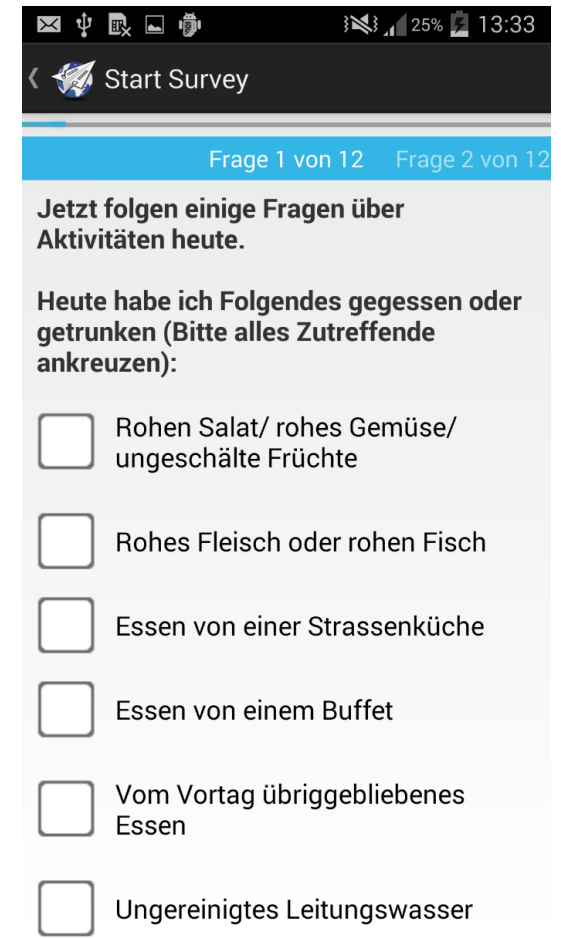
25% 13:33

Start Survey

Frage 1 von 12 Frage 2 von 12

Jetzt folgen einige Fragen über Aktivitäten heute.

Heute habe ich Folgendes gegessen oder getrunken (Bitte alles Zutreffende ankreuzen):

Rohen Salat/ rohes Gemüse/ ungeschälte Früchte

Rohes Fleisch oder rohen Fisch

Essen von einer Strassenküche

Essen von einem Buffet

Vom Vortag übriggebliebenes Essen

Ungereinigtes Leitungswasser